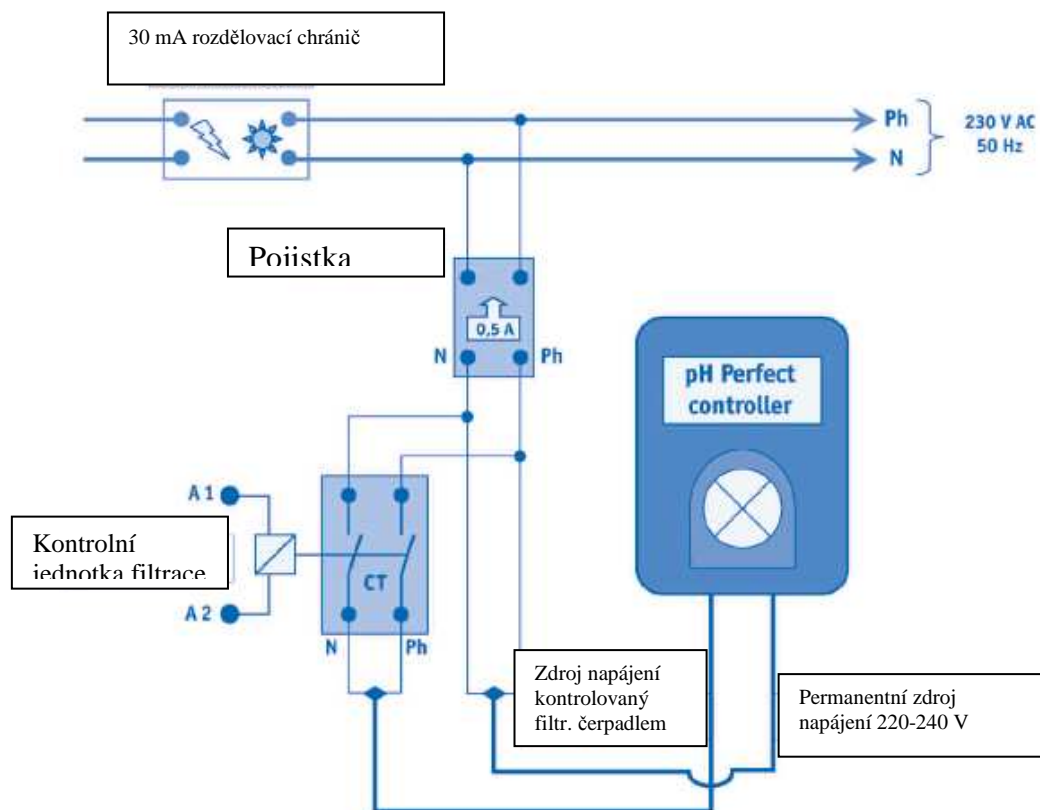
30 mA rozdělovací chránič

Ph
N
230 V AC
50 Hz

Pojistka

0,5 A
N
Ph

pH Perfect controller

A 1
Kontrolní jednotka filtrace
A 2

CT
N
Ph

Zdroj napájení kontrolovaný filtr. čerpadlem

Permanentní zdroj napájení 220-240 V